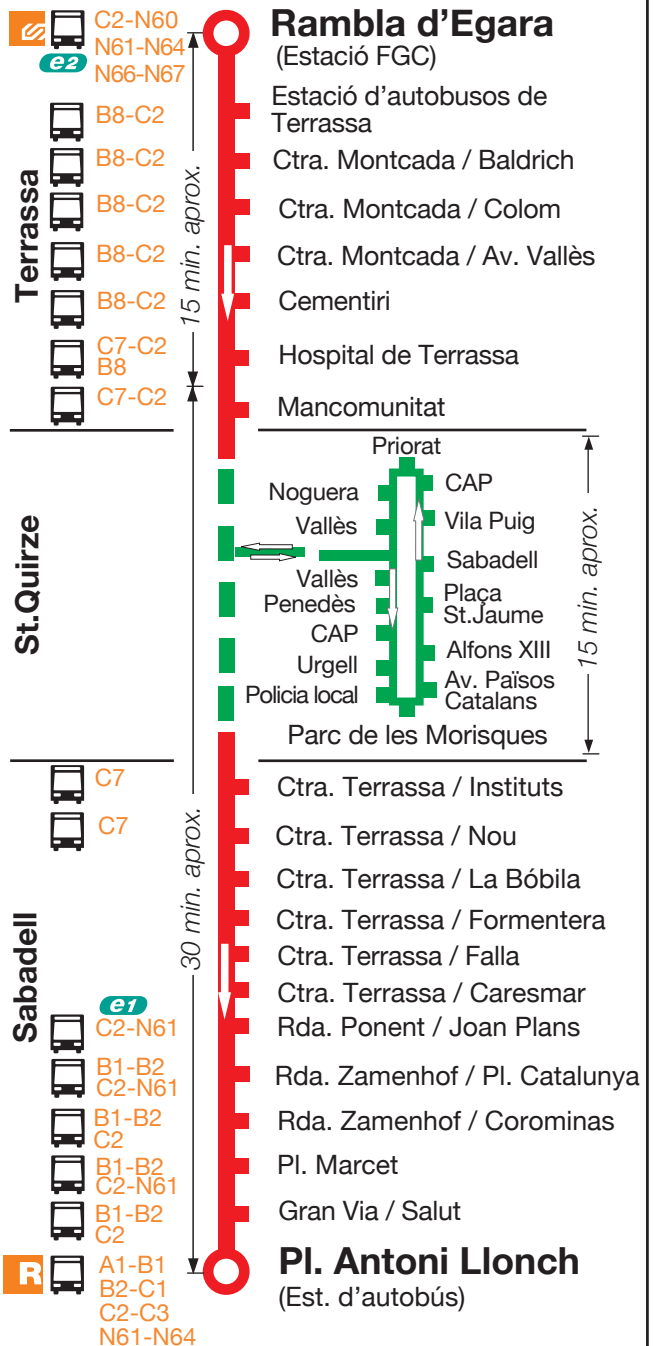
C2-N60
N61-N64
e2
N66-N67

Rambla d'Egara
(Estació FGC)

B8-C2
Estació d'autobusos de Terrassa

B8-C2
Ctra. Montcada / Baldrich

B8-C2
Ctra. Montcada / Colom

B8-C2
Ctra. Montcada / Av. Vallès

B8-C2
Cementiri

C7-C2
B8
Hospital de Terrassa

C7-C2
Mancomunitat

Terrassa

15 min. aprox.

St.Quirze

Priorat
Noguera
CAP
Vallès
Vila Puig
Sabadell
Vallès
Penedès
Plaça
St.Jaume
CAP
Alfons XIII
Urgell
Av. Països
Catalans
Policia local
Parc de les Morisques

15 min. aprox.

Sabadell

30 min. aprox.

C7
Ctra. Terrassa / Instituts

C7
Ctra. Terrassa / Nou
Ctra. Terrassa / La Bóbila
Ctra. Terrassa / Formentera
Ctra. Terrassa / Falla
Ctra. Terrassa / Caresmar

e1
C2-N61
Rda. Ponent / Joan Plans

B1-B2
C2-N61
Rda. Zamenhof / Pl. Catalunya

B1-B2
C2
Rda. Zamenhof / Corominas

B1-B2
C2-N61
Pl. Marcet

B1-B2
C2
Gran Via / Salut

R
A1-B1
B2-C1
C2-C3
N61-N64
Pl. Antoni Llonch
(Est. d'autobús)